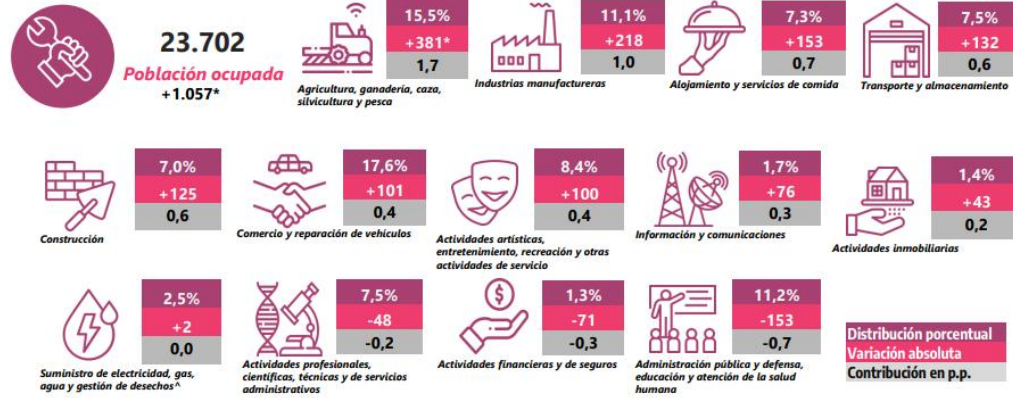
23.702
Población ocupada
+1.057*

15,5%
+381*
1,7
Agricultura, ganadería, caza, silvicultura y pesca

11,1%
+218
1,0
Industrias manufactureras

7,3%
+153
0,7
Alojamiento y servicios de comida

7,5%
+132
0,6
Transporte y almacenamiento

7,0%
+125
0,6
Construcción

17,6%
+101
0,4
Comercio y reparación de vehículos

8,4%
+100
0,4
Actividades artísticas, entretenimiento, recreación y otras actividades de servicio

1,7%
+76
0,3
Información y comunicaciones

1,4%
+43
0,2
Actividades inmobiliarias

2,5%
+2
0,0
Suministro de electricidad, gas, agua y gestión de desechos^

7,5%
-48
-0,2
Actividades profesionales, científicas, técnicas y de servicios administrativos

1,3%
-71
-0,3
Actividades financieras y de seguros

11,2%
-153
-0,7
Administración pública y defensa, educación y atención de la salud humana

Distribución porcentual
Variación absoluta
Contribución en p.p.